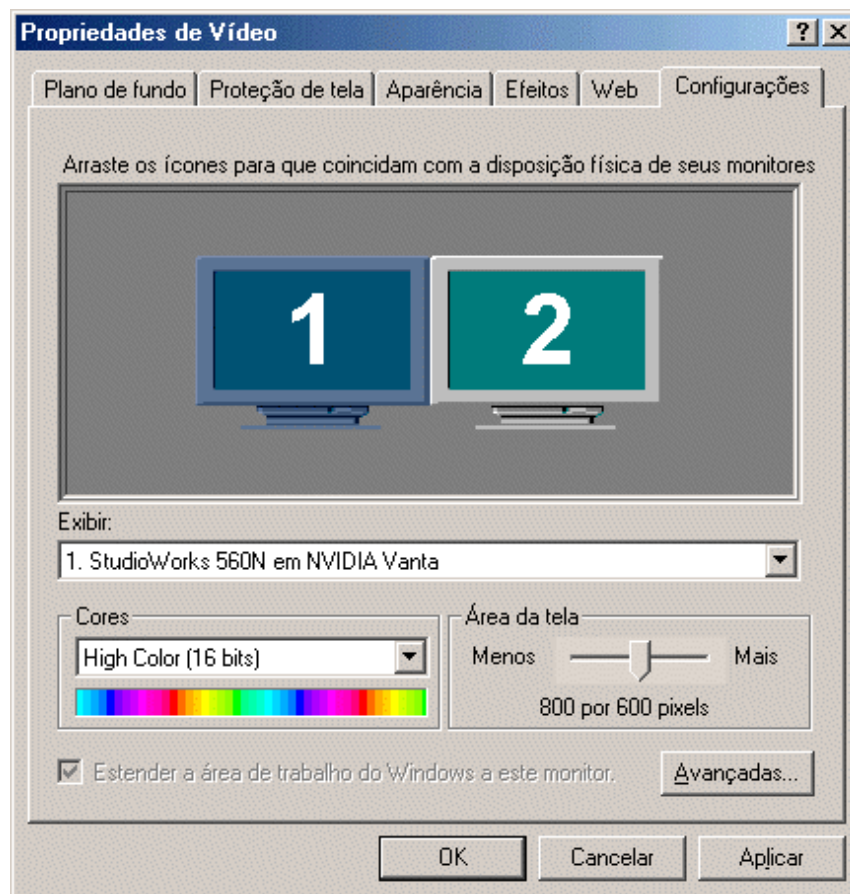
Propriedades de Vídeo

?

Plano de fundo | Proteção de tela | Aparência | Efeitos | Web | Configurações

Arraste os ícones para que coincidam com a disposição física de seus monitores

1

2

Exibir:

1. StudioWorks 560N em NVIDIA Vanta

Cores

High Color (16 bits)

Área da tela

Menos

Mais

800 por 600 pixels

Estender a área de trabalho do Windows a este monitor.

Avançadas...

OK

Cancelar

Aplicar